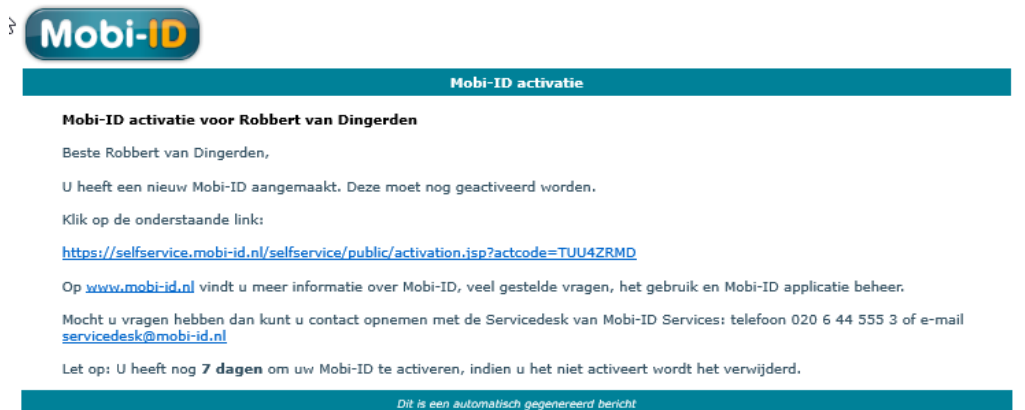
Mobi-ID

Mobi-ID activatie

Mobi-ID activatie voor Robbert van Dingerden

Beste Robbert van Dingerden,

U heeft een nieuw Mobi-ID aangemaakt. Deze moet nog geactiveerd worden.

Klik op de onderstaande link:

https://selfservice.mobi-id.nl/selfservice/public/activation.jsp?actcode=TUU4ZRMD

Op www.mobi-id.nl vindt u meer informatie over Mobi-ID, veel gestelde vragen, het gebruik en Mobi-ID applicatie beheer.

Mocht u vragen hebben dan kunt u contact opnemen met de Servicedesk van Mobi-ID Services: telefoon 020 6 44 555 3 of e-mail servicedesk@mobi-id.nl

Let op: U heeft nog 7 dagen om uw Mobi-ID te activeren, indien u het niet activeert wordt het verwijderd.

Dit is een automatisch gegenereerd bericht